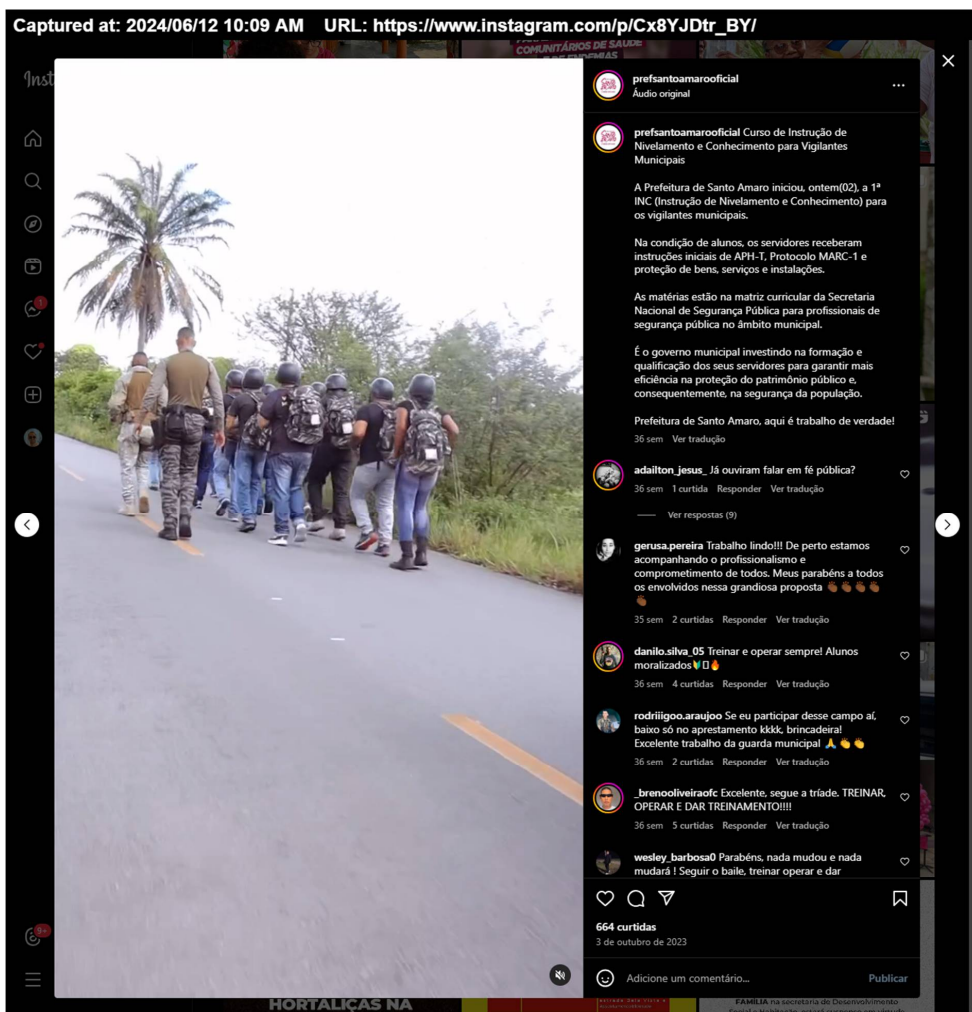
Captured at: 2024/06/12 10:09 AM URL: https://www.instagram.com/p/Cx8YJDtr_BY/

prefsantoamarooficial
Áudio original

prefsantoamarooficial Curso de Instrução de Nivelamento e Conhecimento para Vigilantes Municipais

A Prefeitura de Santo Amaro iniciou, ontem(02), a 1ª INC (Instrução de Nivelamento e Conhecimento) para os vigilantes municipais.

Na condição de alunos, os servidores receberam instruções iniciais de APH-T, Protocolo MARC-1 e proteção de bens, serviços e instalações.

As matérias estão na matriz curricular da Secretaria Nacional de Segurança Pública para profissionais de segurança pública no âmbito municipal.

É o governo municipal investindo na formação e qualificação dos seus servidores para garantir mais eficiência na proteção do patrimônio público e, consequentemente, na segurança da população.

Prefeitura de Santo Amaro, aqui é trabalho de verdade!

36 sem Ver tradução

adailton_jesus_ Já ouviram falar em fé pública?
36 sem 1 curtida Responder Ver tradução

Ver respostas (9)

gerusa.pereira Trabalho lindo!!! De perto estamos acompanhando o profissionalismo e comprometimento de todos. Meus parabéns a todos os envolvidos nessa grandiosa proposta 👏🏾👏🏾👏🏾👏🏾👏🏾
35 sem 2 curtidas Responder Ver tradução

danilo.silva_05 Treinar e operar sempre! Alunos moralizados🔰🔥
36 sem 4 curtidas Responder Ver tradução

rodriiigoo.araujoo Se eu participar desse campo aí, baixo só no apresentamento kkkk, brincadeira! Excelente trabalho da guarda municipal 🙏👏👏
36 sem 2 curtidas Responder Ver tradução

_brenooliveiraofc Excelente, segue a tríade. TREINAR, OPERAR E DAR TREINAMENTO!!!!
36 sem 5 curtidas Responder Ver tradução

wesley_barbosa0 Parabéns, nada mudou e nada mudará ! Seguir o baile, treinar operar e dar

664 curtidas
3 de outubro de 2023

Adicione um comentário...
Publicar

HORTALIÇAS NA
FAMÍLIA na secretaria de Desenvolvimento